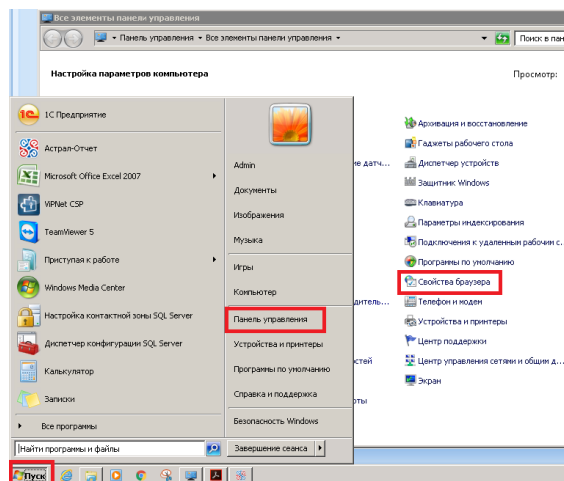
Все элементы панели управления

Панель управления ▸ Все элементы панели управления ▸

Поиск в пан

Настройка параметров компьютера

Просмотр:

1С Предприятие

Астрал-Отчет

Microsoft Office Excel 2007

ViPNet CSP

TeamViewer 5

Приступая к работе

Windows Media Center

Настройка контактной зоны SQL Server

Диспетчер конфигурации SQL Server

Калькулятор

Записки

Все программы

Найти программы и файлы

Admin

Документы

Изображения

Музыка

Игры

Компьютер

Панель управления

Устройства и принтеры

Программы по умолчанию

Справка и поддержка

Безопасность Windows

Завершение сеанса

ение датч...

дитель...

стей

ты

Архивация и восстановление

Гаджеты рабочего стола

Диспетчер устройств

Защитник Windows

Клавиатура

Параметры индексирования

Подключения к удаленным рабочим с...

Программы по умолчанию

Свойства браузера

Телефон и модем

Устройства и принтеры

Центр поддержки

Центр управления сетями и общим д...

Экран

Пуск